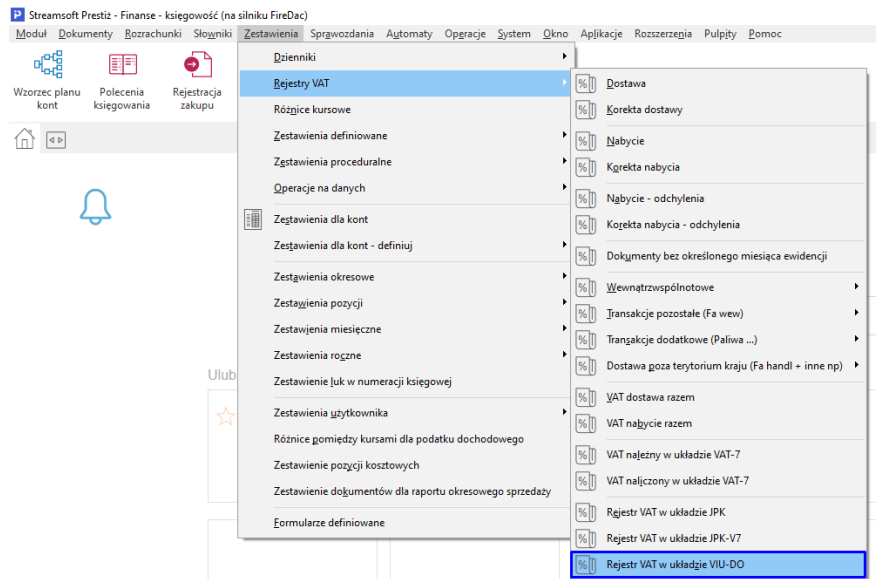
Streamsoft Prestiż - Finanse - księgowość (na silniku FireDac)

Moduł Dokumenty Rozrachunki Słowniki Zestawienia Sprawozdania Automaty Operacje System Okno Aplikacje Rozszerzenia Pulpity Pomoc

Wzorzec planu kont
Polecenia księgowania
Rejestracja zakupu

Ulub

Dzienniki
Rejestry VAT
Różnice kursowe
Zestawienia definiowane
Zestawienia proceduralne
Operacje na danych
Zestawienia dla kont
Zestawienia dla kont - definiuj
Zestawienia okresowe
Zestawienia pozycji
Zestawienia miesięczne
Zestawienia roczne
Zestawienie luk w numeracji księgowej
Zestawienia użytkownika
Różnice pomiędzy kursami dla podatku dochodowego
Zestawienie pozycji kosztowych
Zestawienie dokumentów dla raportu okresowego sprzedaży
Formularze definiowane

Dostawa
Korekta dostawy
Nabycie
Korekta nabycia
Nabycie - odchylenia
Korekta nabycia - odchylenia
Dokumenty bez określonego miesiąca ewidencji
Wewnątrzwspólnotowe
Transakcje pozostałe (Fa wew)
Transakcje dodatkowe (Paliwa ...)
Dostawa poza terytorium kraju (Fa handl + inne np)
VAT dostawa razem
VAT nabycie razem
VAT należny w układzie VAT-7
VAT naliczony w układzie VAT-7
Rejestr VAT w układzie JPK
Rejestr VAT w układzie JPK-V7
Rejestr VAT w układzie VIU-DO